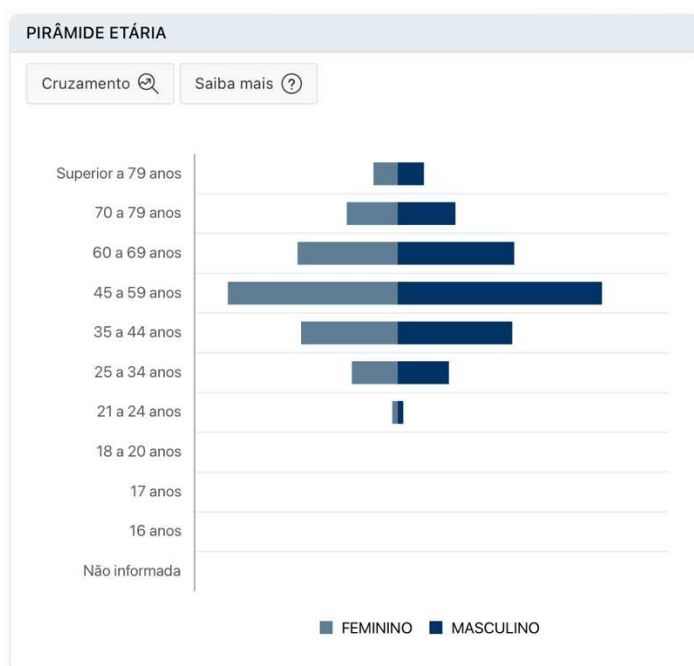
PIRÂMIDE ETÁRIA

Cruzamento

Saiba mais

Superior a 79 anos
70 a 79 anos
60 a 69 anos
45 a 59 anos
35 a 44 anos
25 a 34 anos
21 a 24 anos
18 a 20 anos
17 anos
16 anos
Não informada

FEMININO MASCULINO